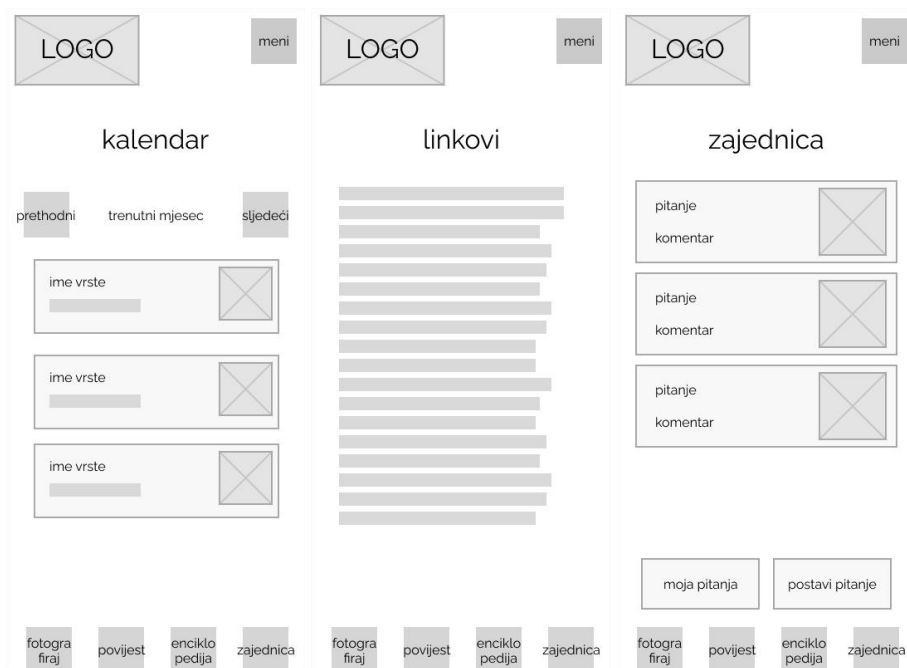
LOGO

meni

kalendar

prethodni

trenutni mjesec

sljedeći

ime vrste

ime vrste

ime vrste

fotografiraj

povijest

enciklopedija

zajednica

LOGO

meni

linkovi

fotografiraj

povijest

enciklopedija

zajednica

LOGO

meni

zajednica

pitanje

komentar

pitanje

komentar

pitanje

komentar

moja pitanja

postavi pitanje

fotografiraj

povijest

enciklopedija

zajednica